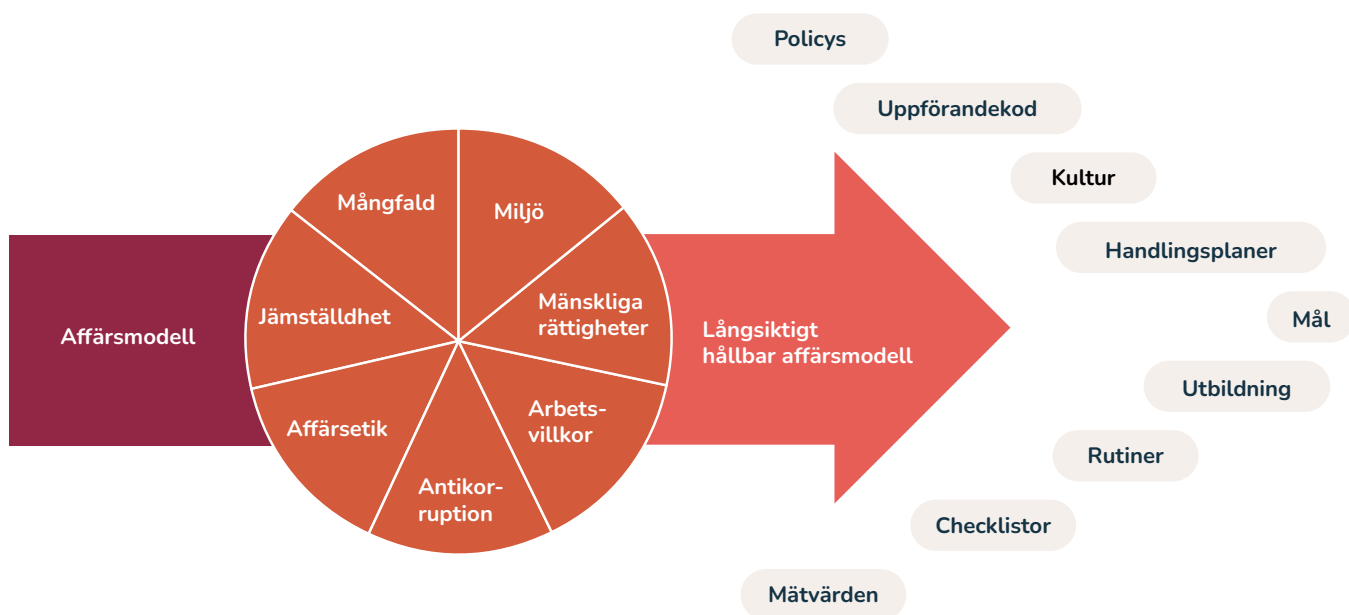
Affärsmodell

Mångfald

Miljö

Jämställdhet

Mänskliga rättigheter

Affärsetik

Arbetsvillkor

Antikorruption

Långsiktigt hållbar affärsmodell

Policys

Uppförandekod

Kultur

Handlingsplaner

Mål

Utbildning

Rutiner

Checklistor

Mätvärden